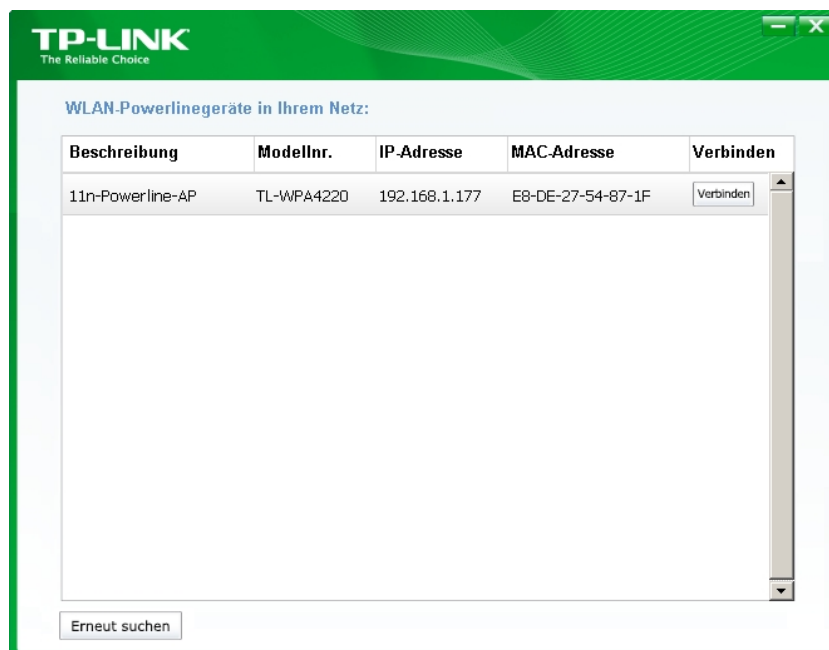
TP-LINK
The Reliable Choice

WLAN-Powerlinegeräte in Ihrem Netz:

| Beschreibung | Modellnr. | IP-Adresse | MAC-Adresse | Verbinden |
|---|---|---|---|---|
| 11n-Powerline-AP | TL-WPA4220 | 192.168.1.177 | E8-DE-27-54-87-1F | Verbinden |

Erneut suchen